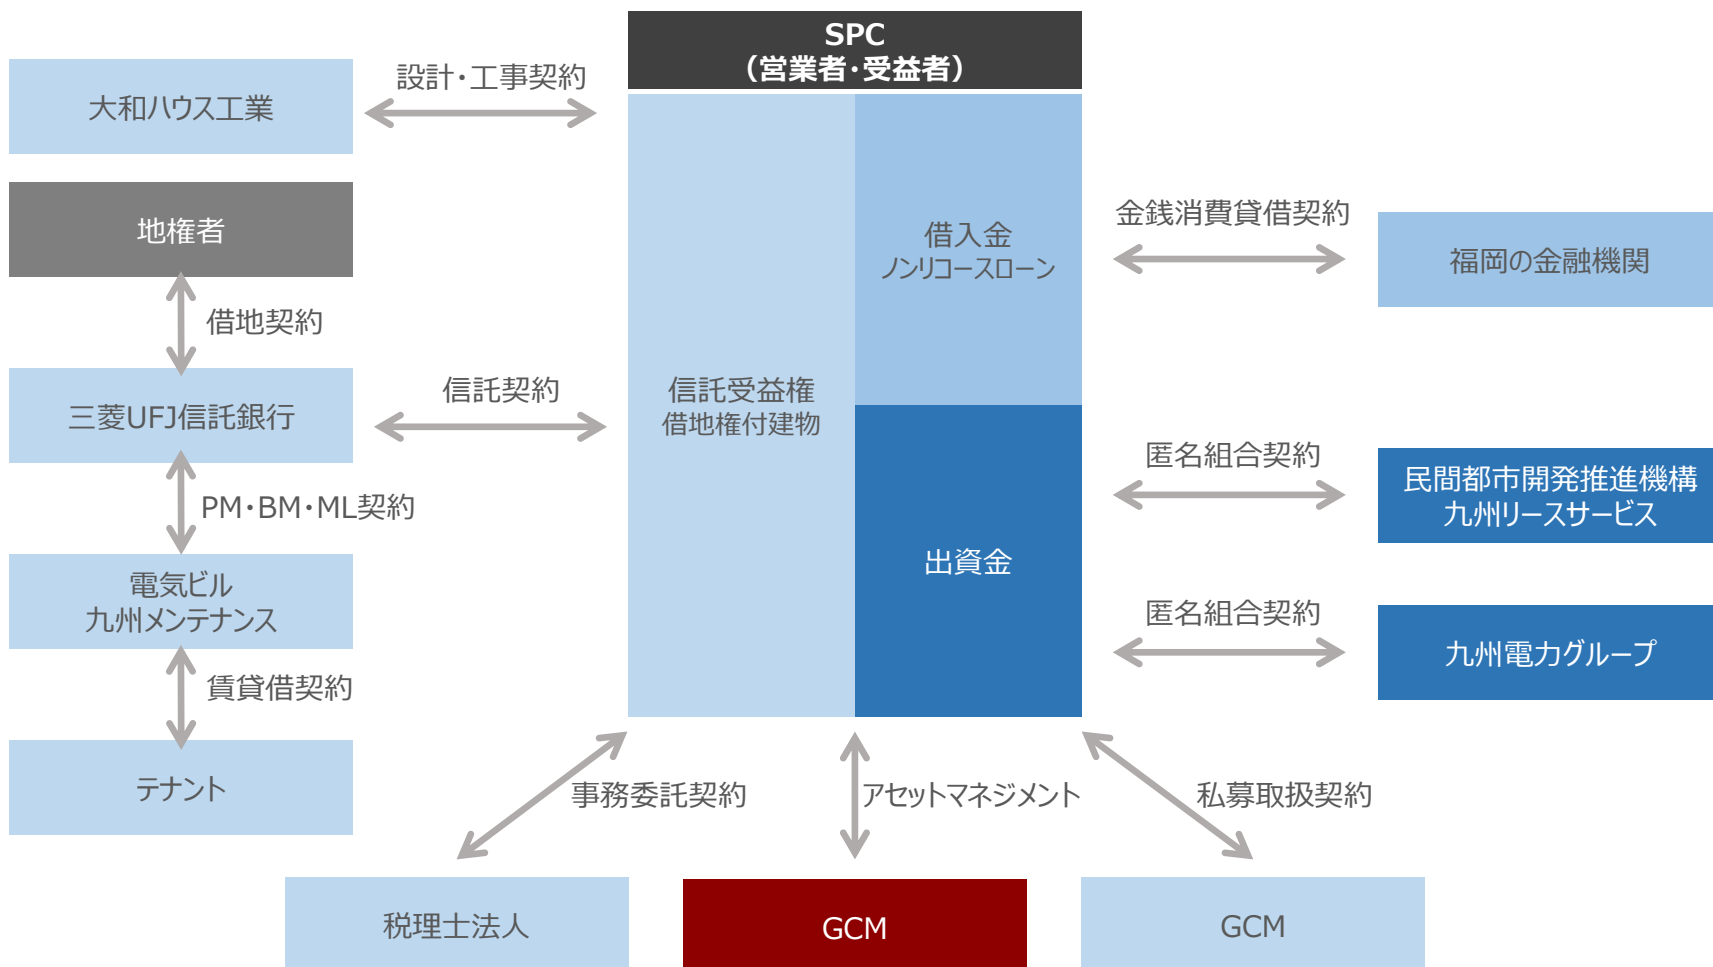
SPC
（営業者·受益者）

大和ハウス工業

設計·工事契約

地権者

借地契約

三菱UFJ信託銀行

信託契約

PM·BM·ML契約

電気ビル
九州メンテナンス

賃貸借契約

テナント

信託受益権
借地権付建物

借入金
ノンリコースローン

出資金

金銭消費貸借契約

福岡の金融機関

匿名組合契約

民間都市開発推進機構
九州リースサービス

匿名組合契約

九州電力グループ

事務委託契約

アセットマネジメント

私募取扱契約

税理士法人

GCM

GCM